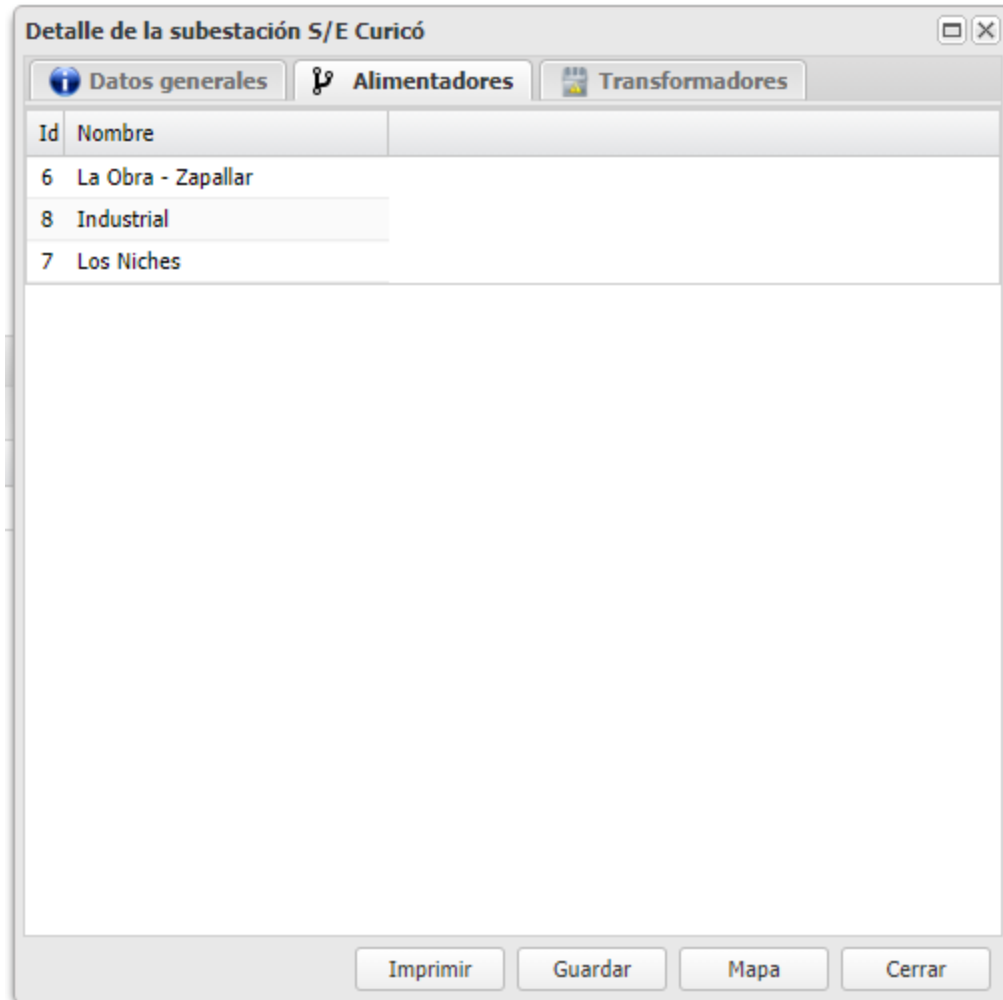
Detalle de la subestación S/E Curicó

Datos generales
Alimentadores
Transformadores

| Id | Nombre |
|---|---|
| 6 | La Obra - Zapallar |
| 8 | Industrial |
| 7 | Los Niches |

Imprimir
Guardar
Mapa
Cerrar